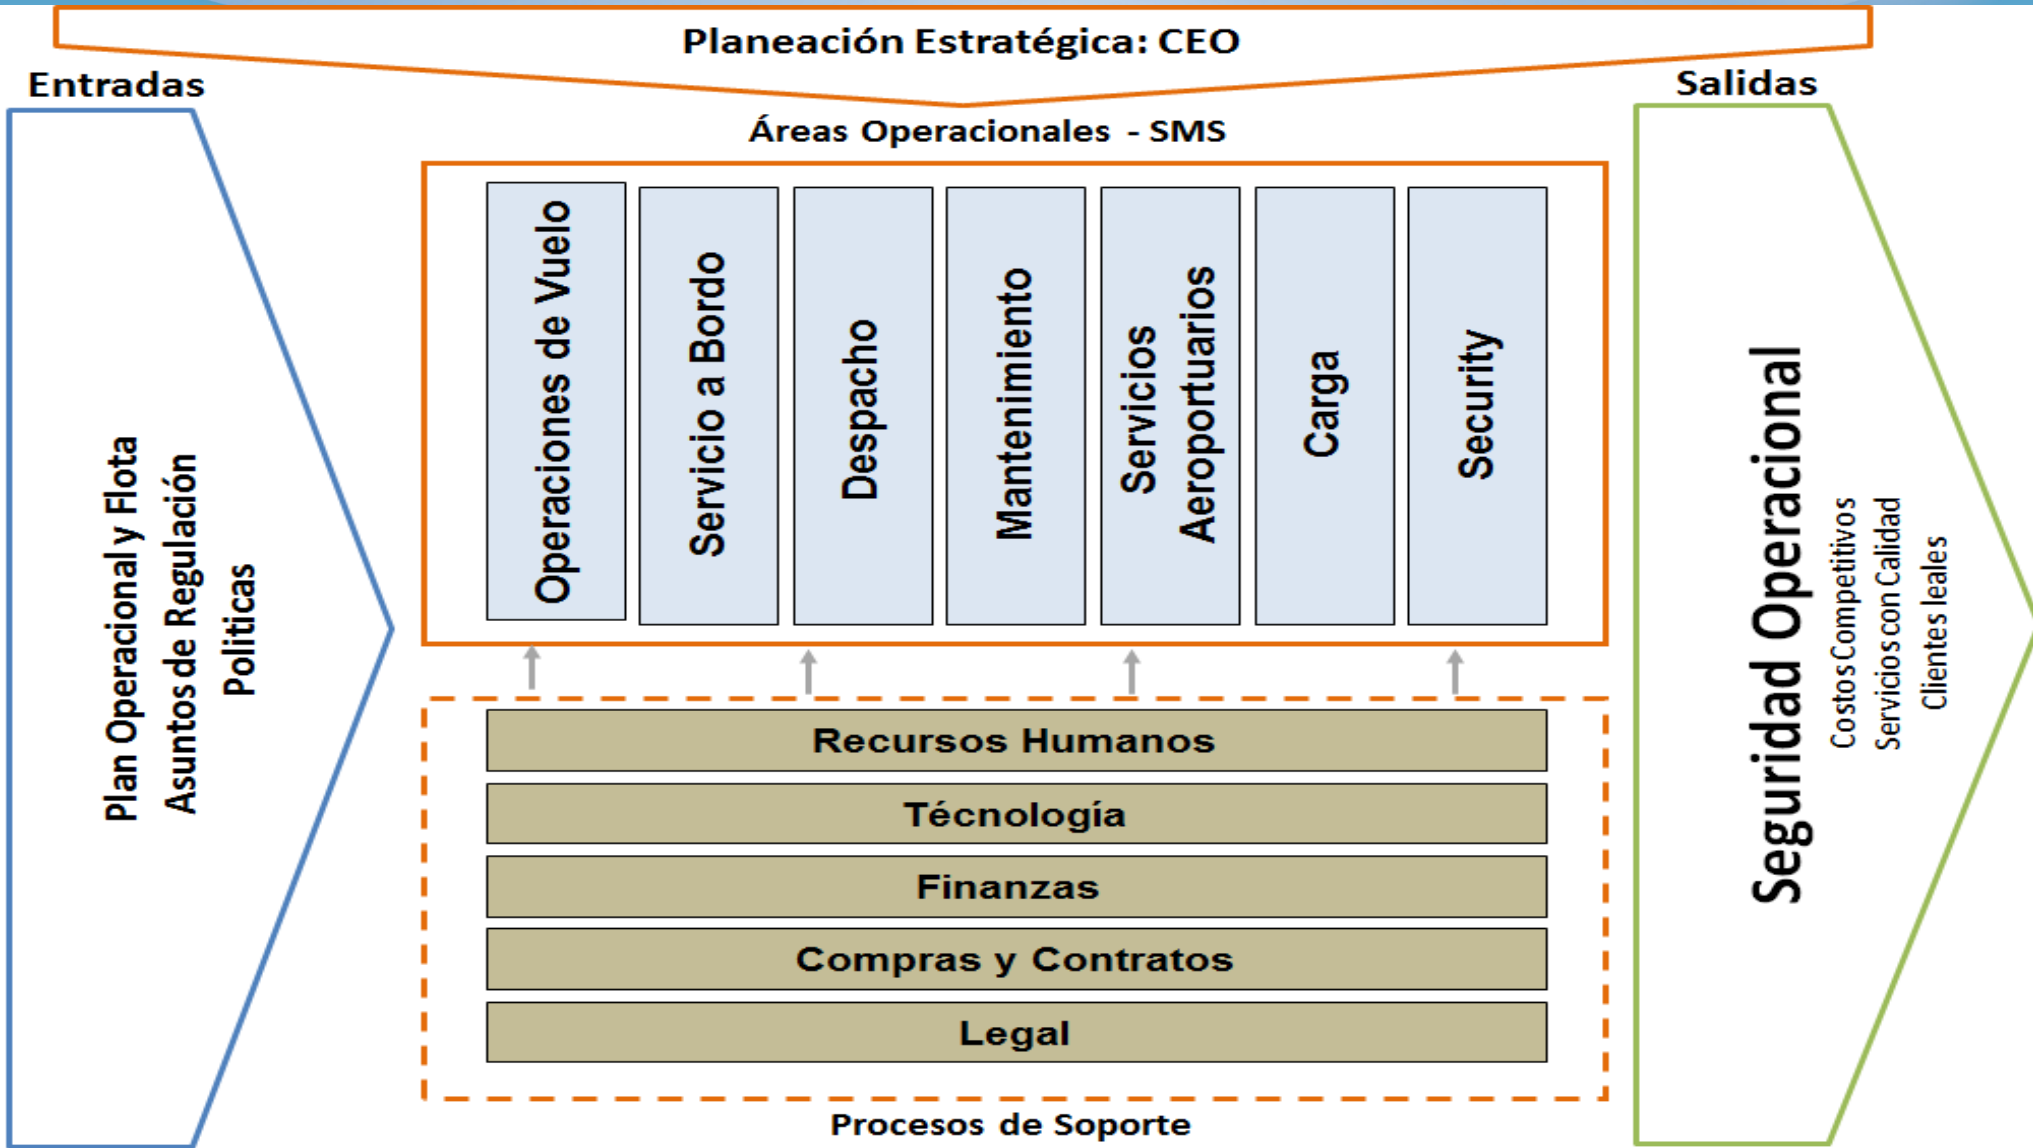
Planeación Estratégica: CEO

Entradas

Plan Operacional y Flota
Asuntos de Regulación
Politicas

Áreas Operacionales - SMS

Operaciones de Vuelo

Servicio a Bordo

Despacho

Mantenimiento

Servicios Aeroportuarios

Carga

Security

Recursos Humanos

Técnología

Finanzas

Compras y Contratos

Legal

Procesos de Soporte

Salidas

Seguridad Operacional
Costos Competitivos
Servicios con Calidad
Clientes leales